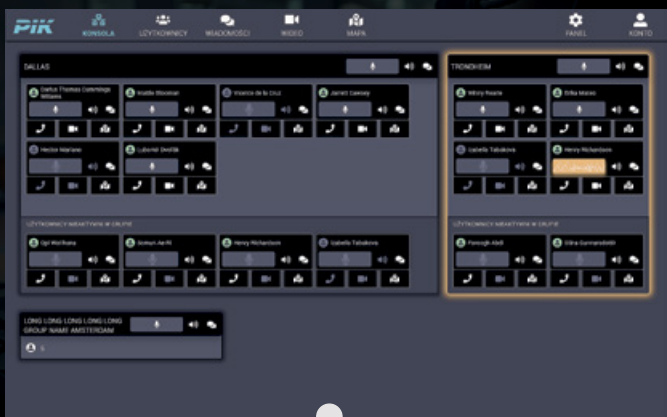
PIK

KONSOLA
UŻYTKOWNICY
WIADOMOŚCI
WIDEO
MAPA
PANEL
KONTO

DALLAS

Darius Thomas Gelmings Wiliams
Maddie Moreman
Vicenzo de la Cruz
Jarrett Casey
Hector Mariano
Lubomir Dvořák

UŻYTKOWNICY NIEAKTYWNI W GRUPIE

Ugo Morfinana
Soren Aerts
Henry Richardson
Isabella Tabakova

TRONDHEIM

Mitny Roane
Erika Maran
Isabella Tabakova
Henry Richardson
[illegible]

UŻYTKOWNICY NIEAKTYWNI W GRUPIE

Farough Abdi
Edna Gunnarsdottir

LONG LONG LONG LONG LONG GROUP NAME AMSTERDAM

5